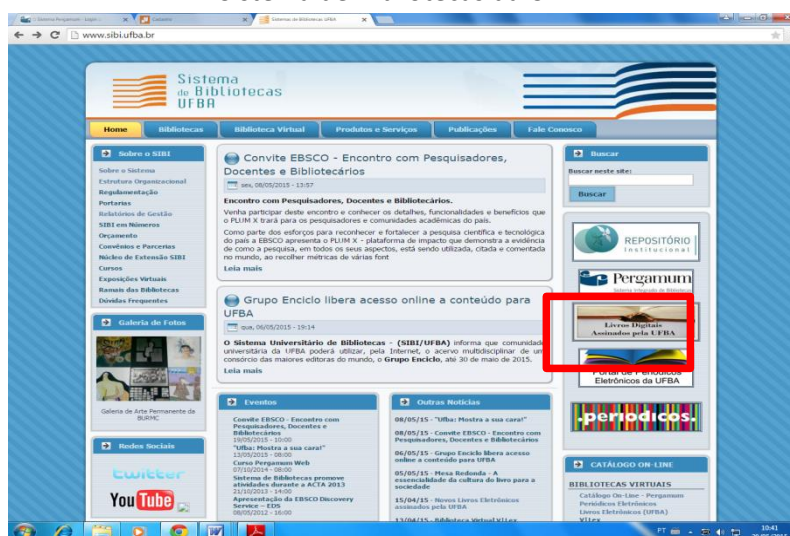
Sistema Pergamum - Jogo... | Gabarito | Sistema de Bibliotecas UFBA

www.sibi.ufba.br

Sistema de Bibliotecas UFBA

Home | Bibliotecas | Biblioteca Virtual | Produtos e Serviços | Publicações | Fale Conosco

Sobre o SIBI
Sobre o Sistema
Estrutura Organizacional
Regulamentação
Portarias
Relatórios de Gestão
SIBI em Números
Orçamento
Convênios e Parcerias
Núcleo de Extensão SIBI
Cursos
Exposições Virtuais
Ramais das Bibliotecas
Dúvidas Frequentes

Galeria de Fotos
Galeria de Arte Permanente da BURMC

Redes Sociais
twitter
YouTube

Convite EBSCO - Encontro com Pesquisadores, Docentes e Bibliotecários
sex, 08/05/2015 - 13:57

Encontro com Pesquisadores, Docentes e Bibliotecários.
Venha participar deste encontro e conhecer os detalhes, funcionalidades e benefícios que o PLUM X trará para os pesquisadores e comunidades acadêmicas do país.
Como parte dos esforços para reconhecer e fortalecer a pesquisa científica e tecnológica do país a EBSCO apresenta o PLUM X - plataforma de impacto que demonstra a evidência de como a pesquisa, em todos os seus aspectos, está sendo utilizada, citada e comentada no mundo, ao recolher métricas de várias font
Leia mais

Grupo Enciclo libera acesso online a conteúdo para UFBA
qua, 06/05/2015 - 19:14

O Sistema Universitário de Bibliotecas - (SIBI/UFBA) informa que comunidade universitária da UFBA poderá utilizar, pela Internet, o acervo multidisciplinar de um consórcio das maiores editoras do mundo, o Grupo Enciclo, até 30 de maio de 2015.
Leia mais

Eventos
Convite EBSCO - Encontro com Pesquisadores, Docentes e Bibliotecários
19/05/2015 - 10:00
"Ufba: Mostra a sua cara!"
13/05/2015 - 08:00
Curso Pergamum Web
07/10/2014 - 08:00
Sistema de Bibliotecas promove atividades durante a ACTA 2013
21/10/2013 - 14:00
Apresentação da EBSCO Discovery Service – EDS
08/05/2012 - 16:00

Outras Notícias
08/05/15 - "Ufba: Mostra a sua cara!"
08/05/15 - Convite EBSCO - Encontro com Pesquisadores, Docentes e Bibliotecários
06/05/15 - Grupo Enciclo libera acesso online a conteúdo para UFBA
05/05/15 - Mesa Redonda - A essencialidade da cultura do livro para a sociedade
15/04/15 - Novos Livros Eletrônicos assinados pela UFBA
13/04/15 - Biblioteca Virtual Vitex

Buscar
Buscar neste site:
Buscar

REPOSITÓRIO institucional
Pergamum
Sistema integrado de Bibliotecas
Livros Digitais Assinados pela UFBA
Portal de Periódicos Eletrônicos da UFBA
periódicos

CATÁLOGO ON-LINE
BIBLIOTECAS VIRTUAIS
Catálogo On-Line - Pergamum
Periódicos Eletrônicos
Livros Eletrônicos (UFBA)
Vitex

PT 10:41